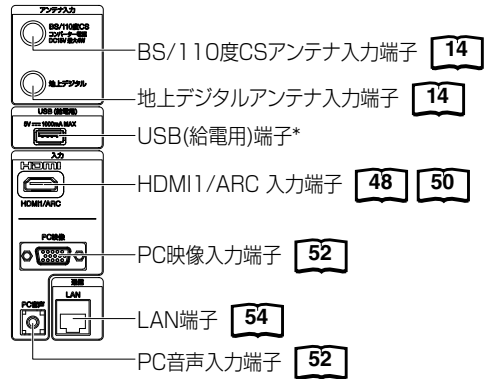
アンテナ入力

BS/110度CS コンバーター電源 DC15V 最大4W

地上デジタル

USB (給電用)

5V ⎓ 1000mA MAX

入力

HDMI

HDMI1/ARC

PC映像

PC音声

通信

LAN

BS/110度CSアンテナ入力端子 14

地上デジタルアンテナ入力端子 14

USB(給電用)端子*

HDMI1/ARC 入力端子 48 50

PC映像入力端子 52

LAN端子 54

PC音声入力端子 52